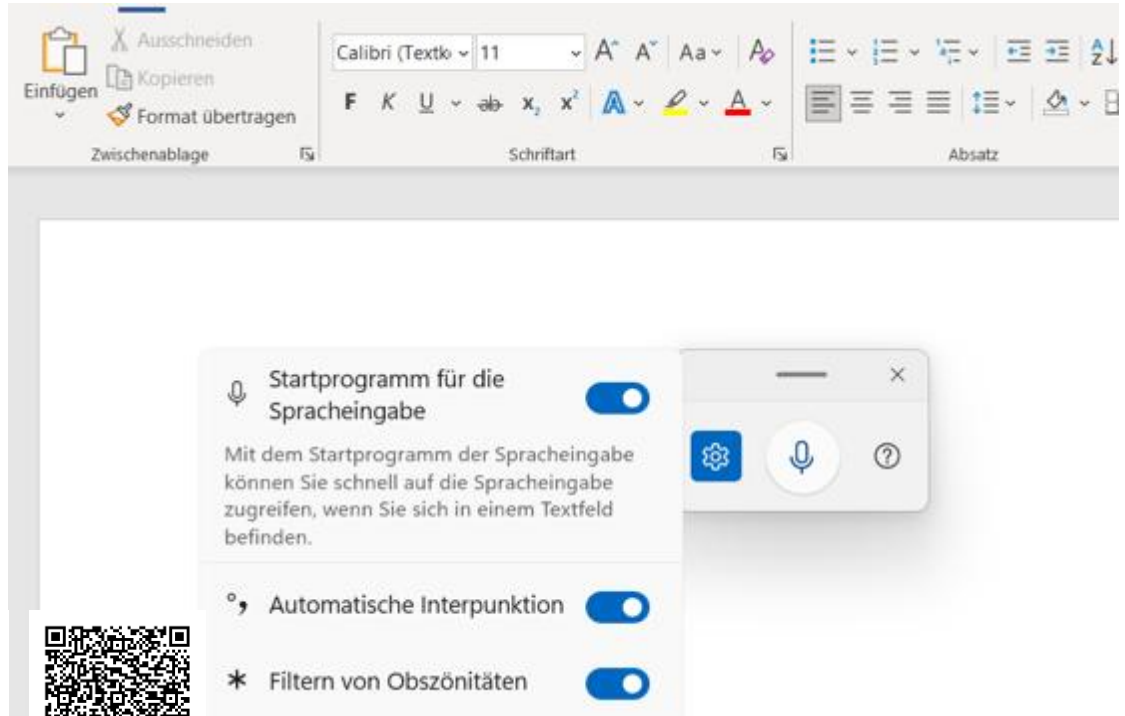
Einfügen

Ausschneiden

Kopieren

Format übertragen

Zwischenablage

Calibri (Textk 11

A A Aa

F K U ab $x_2$ $x^2$ A A

Schriftart

Absatz

Startprogramm für die Spracheingabe

Mit dem Startprogramm der Spracheingabe können Sie schnell auf die Spracheingabe zugreifen, wenn Sie sich in einem Textfeld befinden.

Automatische Interpunktion

Filtern von Obszönitäten